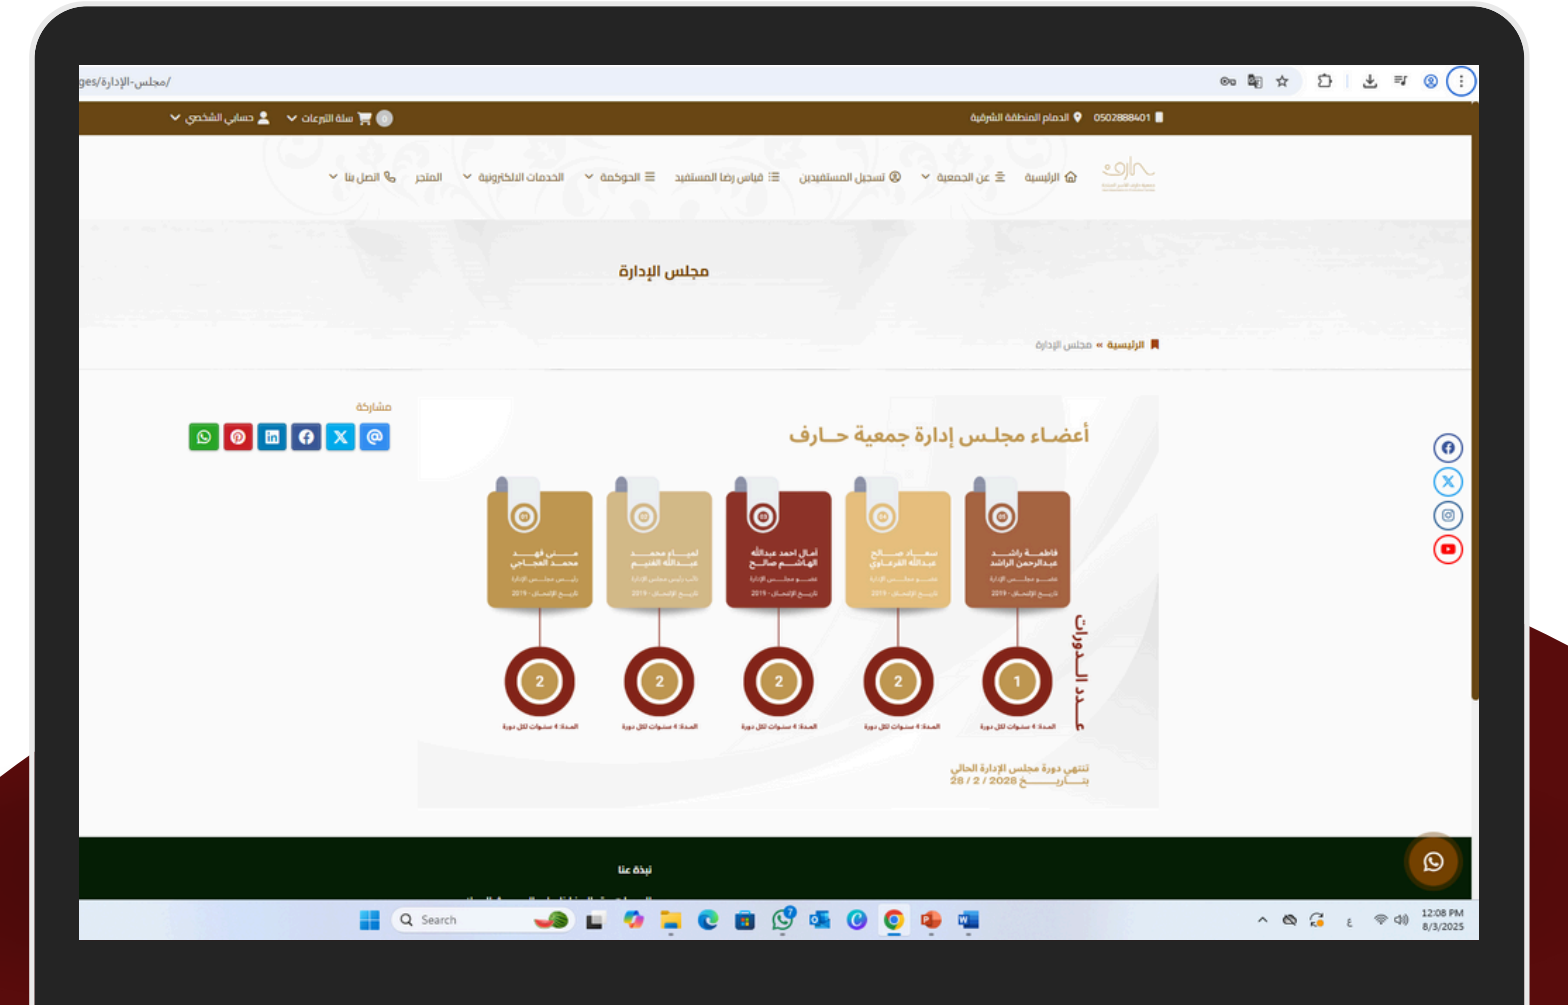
ges/مجلس-الإدارة/

0502888401 الدمام المنطقة الشرقية
0 سلة التبرعات حسابي الشخصي

الرئيسية عن الجمعية تسجيل المستفيدين قياس رضا المستفيد الحوكمة الخدمات الالكترونية المتجر اتصل بنا

مجلس الإدارة

الرئيسية » مجلس الإدارة

مشاركة

أعضاء مجلس إدارة جمعية حارف

منى فهد محمد العجاجي
رئيس مجلس الإدارة
تاريخ الإلتحاق - 2019

لمياء محمد عبدالله الفنيم
نائب رئيس مجلس الإدارة
تاريخ الإلتحاق - 2019

أمال احمد عبدالله الهاشم صالح
عضو مجلس الإدارة
تاريخ الإلتحاق - 2019

سعاد صالح عبدالله القرعاوي
عضو مجلس الإدارة
تاريخ الإلتحاق - 2019

فاطمة راشد عبدالرحمن الراشد
عضو مجلس الإدارة
تاريخ الإلتحاق - 2019

عدد الدورات

2 2 2 2 1

المدة: 4 سنوات لكل دورة

تنتهي دورة مجلس الإدارة الحالي
بتاريخ 28 / 2 / 2028

نبذة عنا

Search

12:08 PM
8/3/2025